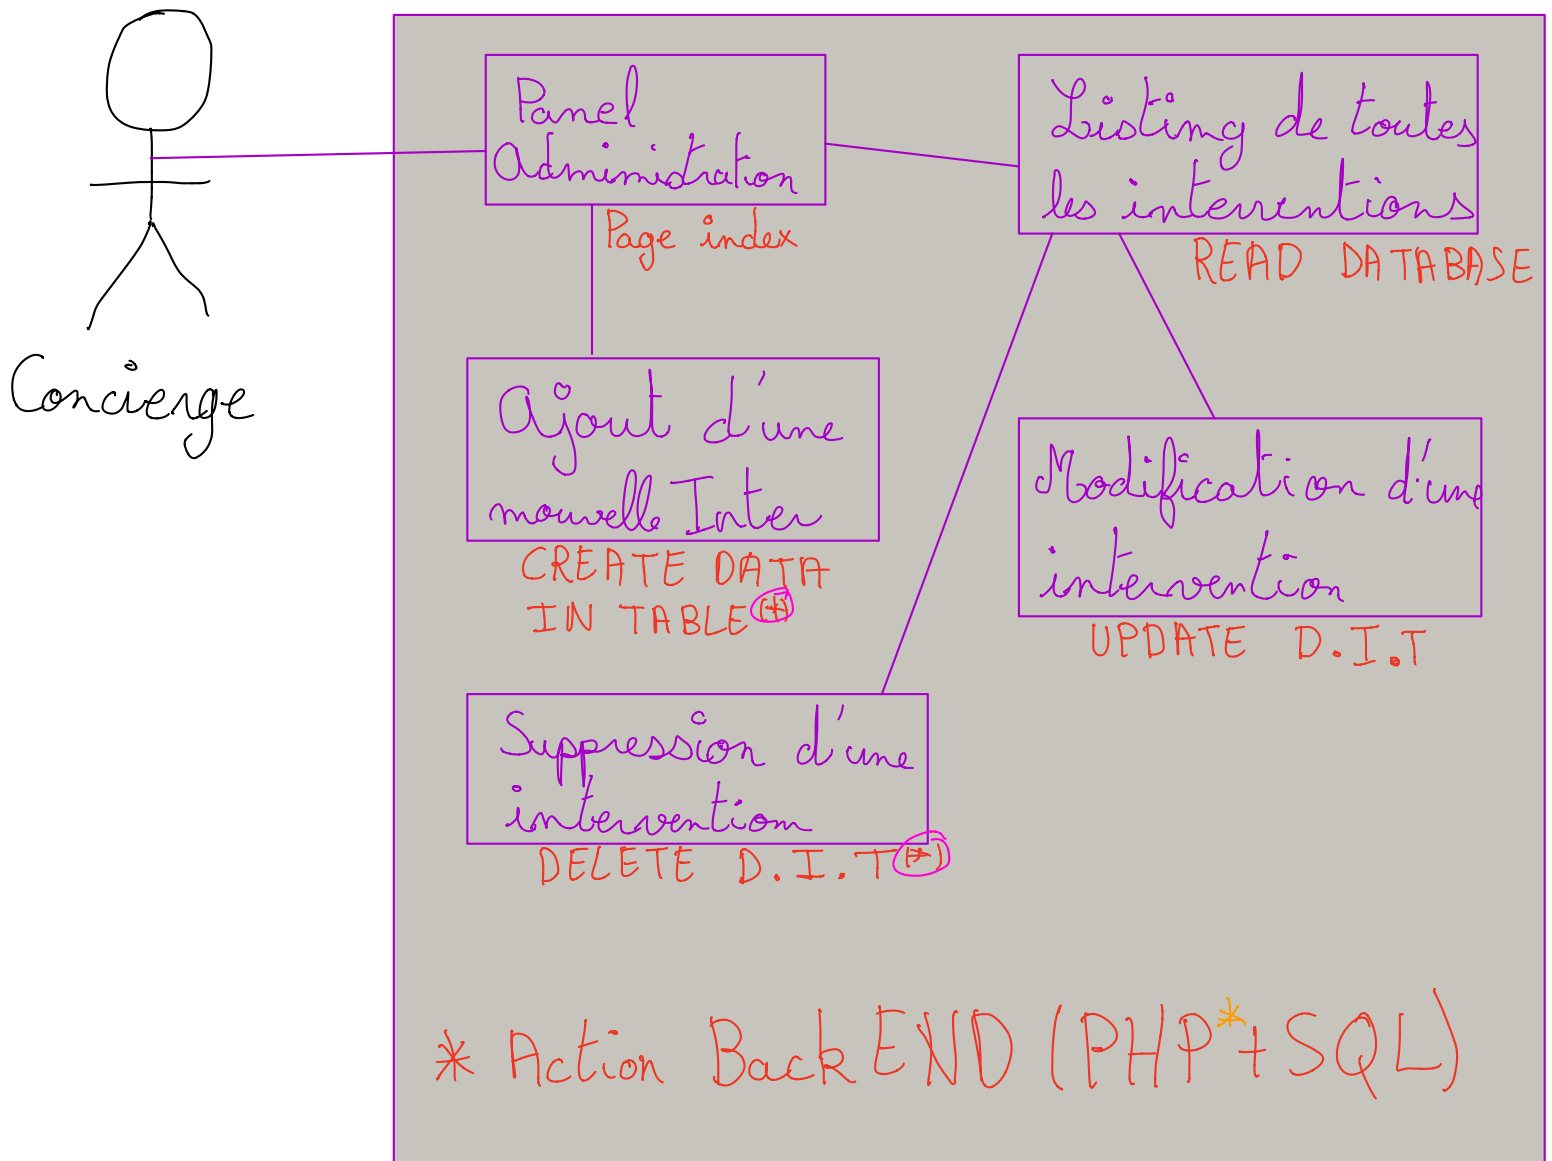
Concierge

Panel Administration
Page index

Listing de toutes les interventions
READ DATABASE

Ajout d'une nouvelle Inter
CREATE DATA IN TABLE (*)

Modification d'une intervention
UPDATE D.I.T

Suppression d'une intervention
DELETE D.I.T (*)

* Action BackEND (PHP*+SQL)